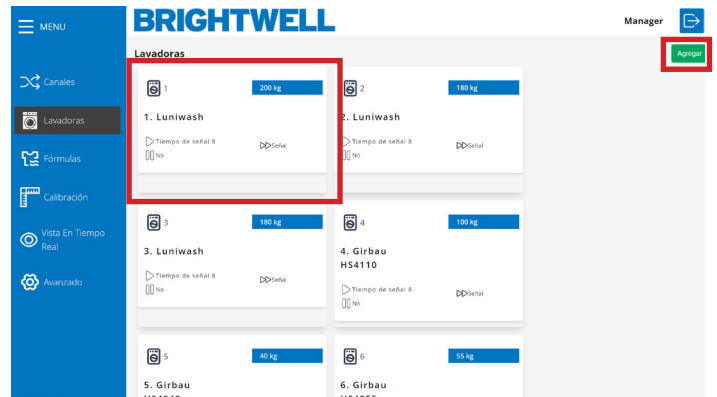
MENU

Canales

Lavadoras

Fórmulas

Calibración

Vista En Tiempo Real

Avanzado

BRIGHTWELL

Manager

Lavadoras

Agregar

1 200 kg
1. Luniwash
Tiempo de señal 8
No
Señal

2 180 kg
2. Luniwash
Tiempo de señal 8
No
Señal

3 180 kg
3. Luniwash
Tiempo de señal 8
No
Señal

4 100 kg
4. Girbau
HS4110
Tiempo de señal 8
No
Señal

5 40 kg
5. Girbau
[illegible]

6 55 kg
6. Girbau
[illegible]